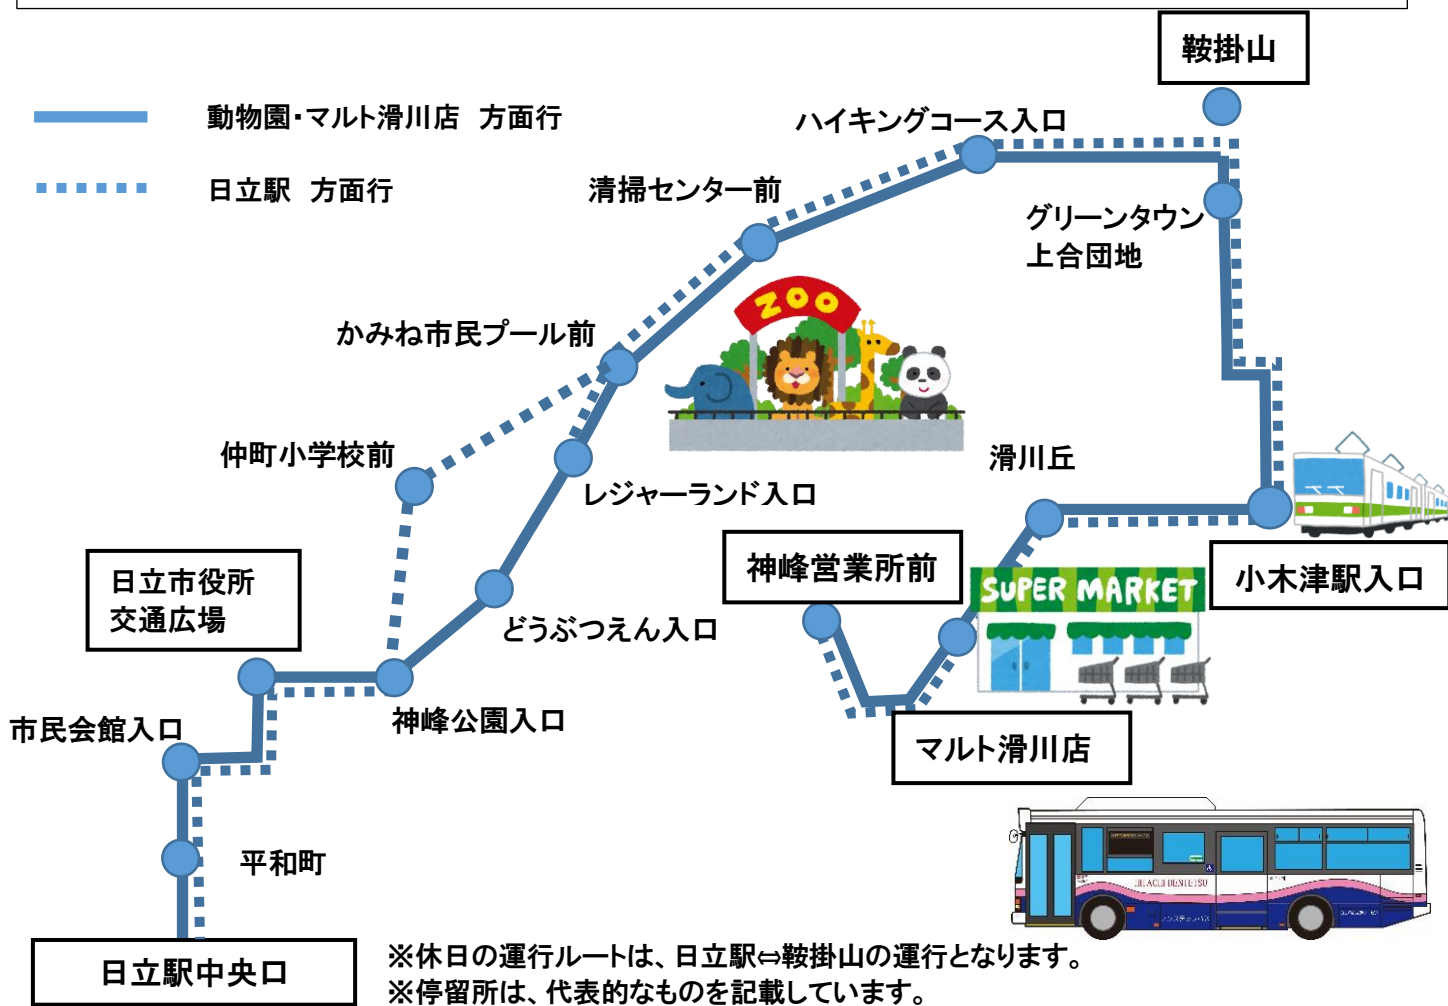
動物園・マルト滑川店　方面行

日立駅　方面行

鞍掛山

ハイキングコース入口

清掃センター前

グリーンタウン
上合団地

かみね市民プール前

ZOO

仲町小学校前

レジャーランド入口

滑川丘

日立市役所
交通広場

神峰営業所前

SUPER MARKET

小木津駅入口

どうぶつえん入口

神峰公園入口

市民会館入口

マルト滑川店

平和町

HITACHI DENTETSU

日立駅中央口

※休日の運行ルートは、日立駅⇔鞍掛山の運行となります。
※停留所は、代表的なものを記載しています。